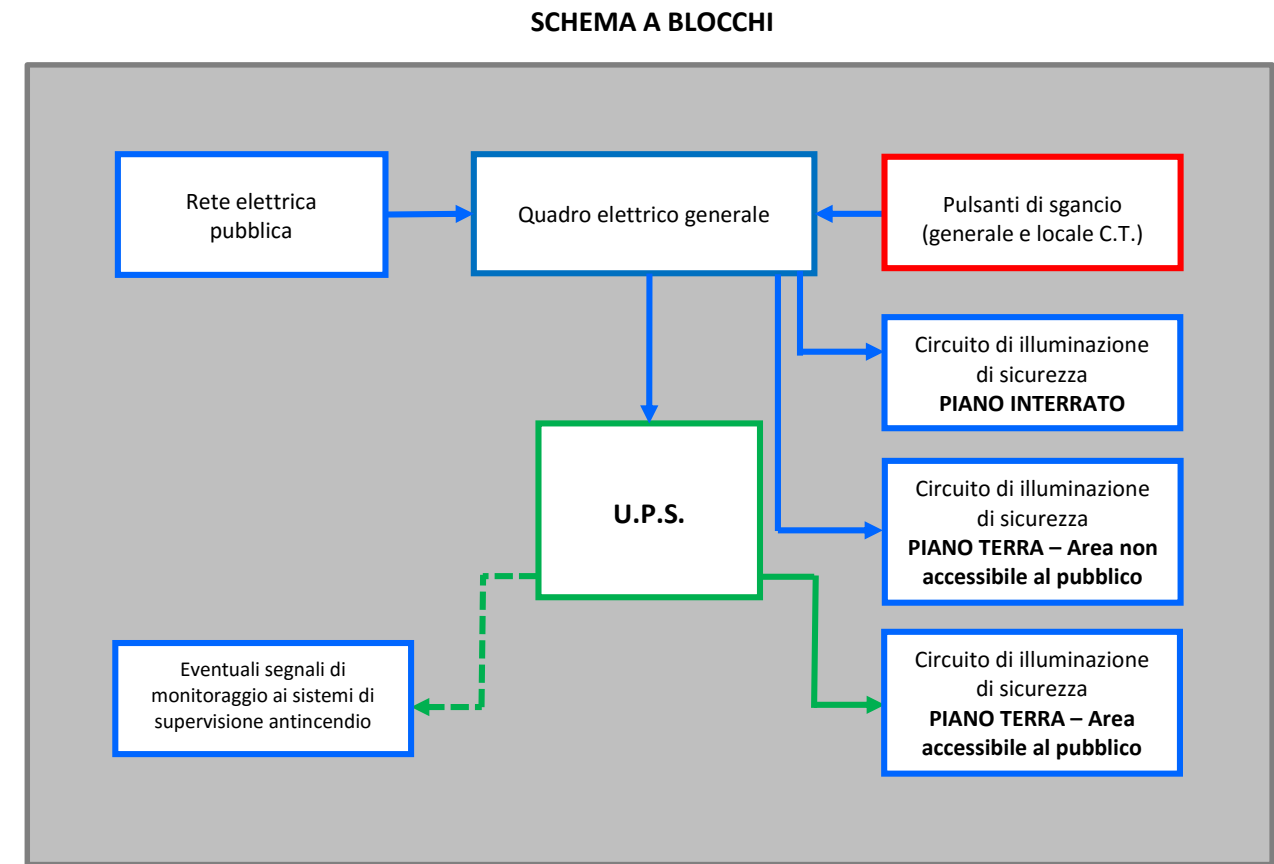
SCHEMA A BLOCCHI

Rete elettrica pubblica

Quadro elettrico generale

Pulsanti di sgancio (generale e locale C.T.)

Circuito di illuminazione di sicurezza **PIANO INTERRATO**

U.P.S.

Circuito di illuminazione di sicurezza **PIANO TERRA – Area non accessibile al pubblico**

Eventuali segnali di monitoraggio ai sistemi di supervisione antincendio

Circuito di illuminazione di sicurezza **PIANO TERRA – Area accessibile al pubblico**